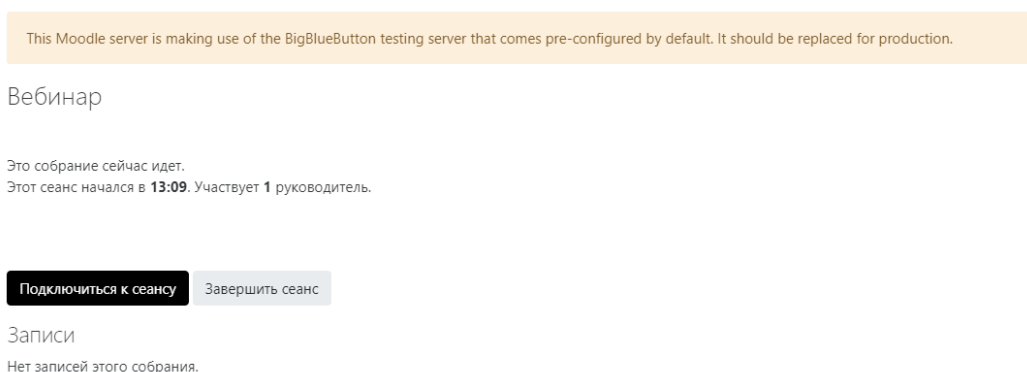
This Moodle server is making use of the BigBlueButton testing server that comes pre-configured by default. It should be replaced for production.

Вебинар

Это собрание сейчас идет.
Этот сеанс начался в **13:09**. Участвует **1** руководитель.

Подключиться к сеансу

Завершить сеанс

Записи

Нет записей этого собрания.